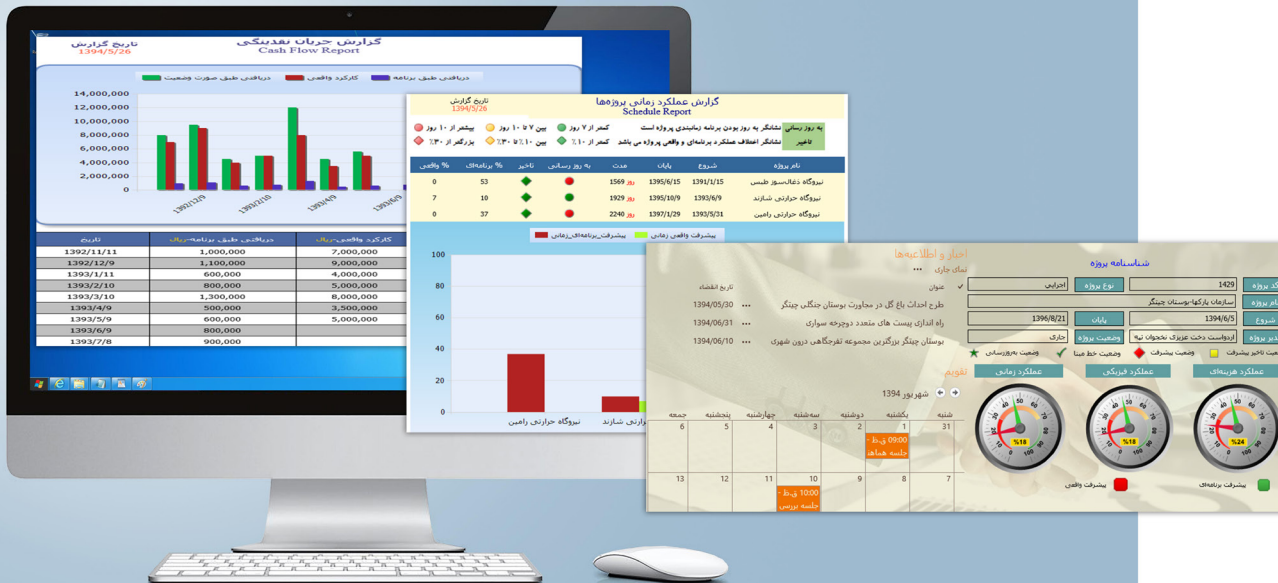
گزارش جریان نقدینگی
Cash Flow Report
تاریخ گزارش
1394/5/26

دریافتی طبق صورت وضعیت
کارکرد واقعی
دریافتی طبق برنامه

14,000,000
12,000,000
10,000,000
8,000,000
6,000,000
4,000,000
2,000,000
0

1392/12/9
1393/2/10
1393/4/9
1393/6/9

| تاریخ | دریافتی طبق برنامه-ریال | کارکرد واقعی-ریال |
|---|---|---|
| 1392/11/11 | 1,000,000 | 7,000,000 |
| 1392/12/9 | 1,100,000 | 9,000,000 |
| 1393/1/11 | 600,000 | 4,000,000 |
| 1393/2/10 | 800,000 | 5,000,000 |
| 1393/3/10 | 1,300,000 | 8,000,000 |
| 1393/4/9 | 500,000 | 3,500,000 |
| 1393/5/9 | 600,000 | 5,000,000 |
| 1393/6/9 | 800,000 | |
| 1393/7/8 | 900,000 | |

گزارش عملکرد زمانی پروژه‌ها
Schedule Report
تاریخ گزارش
1394/5/26

به روز رسانی: نشانگر به روز بودن برنامه زمانبندی پروژه است
تاخیر: نشانگر اختلاف عملکرد برنامه‌ای و واقعی پروژه می باشد
کمتر از ۷ روز
بین ۷ تا ۱۰ روز
بیشتر از ۱۰ روز
کمتر از ۱۰٪
بین ۱۰٪ تا ۳۰٪
بزرگتر از ۳۰٪

| نام پروژه | شروع | پایان | مدت | به روز رسانی | تاخیر | % برنامه‌ای | % واقعی |
|---|---|---|---|---|---|---|---|
| نیروگاه ذغال‌سوز طبس | 1391/1/15 | 1395/6/15 | 1569 روز | | | 53 | 0 |
| نیروگاه حرارتی شازند | 1393/6/9 | 1395/10/9 | 1929 روز | | | 10 | 7 |
| نیروگاه حرارتی رامین | 1393/5/31 | 1397/1/29 | 2240 روز | | | 37 | 0 |

پیشرفت واقعی زمانی
پیشرفت برنامه‌ای زمانی
100
80
60
40
20
0
نیروگاه حرارتی رامین
نیروگاه حرارتی شازند

اخبار و اطلاعیه‌ها
تمام جاری ...
عنوان
تاریخ انقضاء
طرح احداث باغ گل در مجاورت بوستان جنگلی چیتگر ... 1394/05/30
راه اندازی پیست های متعدد دوچرخه سواری ... 1394/06/31
بوستان چیتگر بزرگترین مجموعه تفرجگاهی درون شهری ... 1394/06/10

تقویم
شهریور 1394

| شنبه | یکشنبه | دوشنبه | سه‌شنبه | چهارشنبه | پنجشنبه | جمعه |
|---|---|---|---|---|---|---|
| 31 | 1 09:00 ق.ظ - جلسه هماهنگ | 2 | 3 | 4 | 5 | 6 |
| 7 | 8 | 9 | 10 10:00 ق.ظ - جلسه بررسی | 11 | 12 | 13 |

شناسنامه پروژه
کد پروژه 1429
نوع پروژه اجرایی
نام پروژه سازمان پارکها-بوستان چیتگر
شروع 1394/6/5
پایان 1396/8/21
مدیر پروژه اردوست دخت عزیزی نخجوان تپه
وضعیت پروژه جاری
وضعیت تاخیر پیشرفت
وضعیت پیشرفت
وضعیت خط مبنا
وضعیت به‌روزرسانی
عملکرد هزینه‌ای
عملکرد فیزیکی
عملکرد زمانی
%24
%18
%18
پیشرفت برنامه‌ای
پیشرفت واقعی